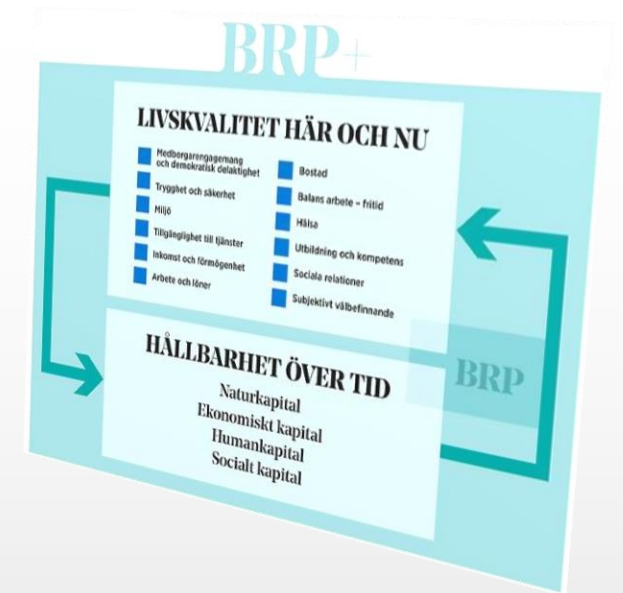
BRP+

LIVSKVALITET HÄR OCH NU

Medborgarengagemang och demokratisk delaktighet
Trygghet och säkerhet
Miljö
Tillgänglighet till tjänster
Inkomst och förmögenhet
Arbete och löner

Bostad
Balans arbete – fritid
Hälsa
Utbildning och kompetens
Sociala relationer
Subjektivt välbefinnande

HÅLLBARHET ÖVER TID
Naturkapital
Ekonomiskt kapital
Humankapital
Socialt kapital

BRP